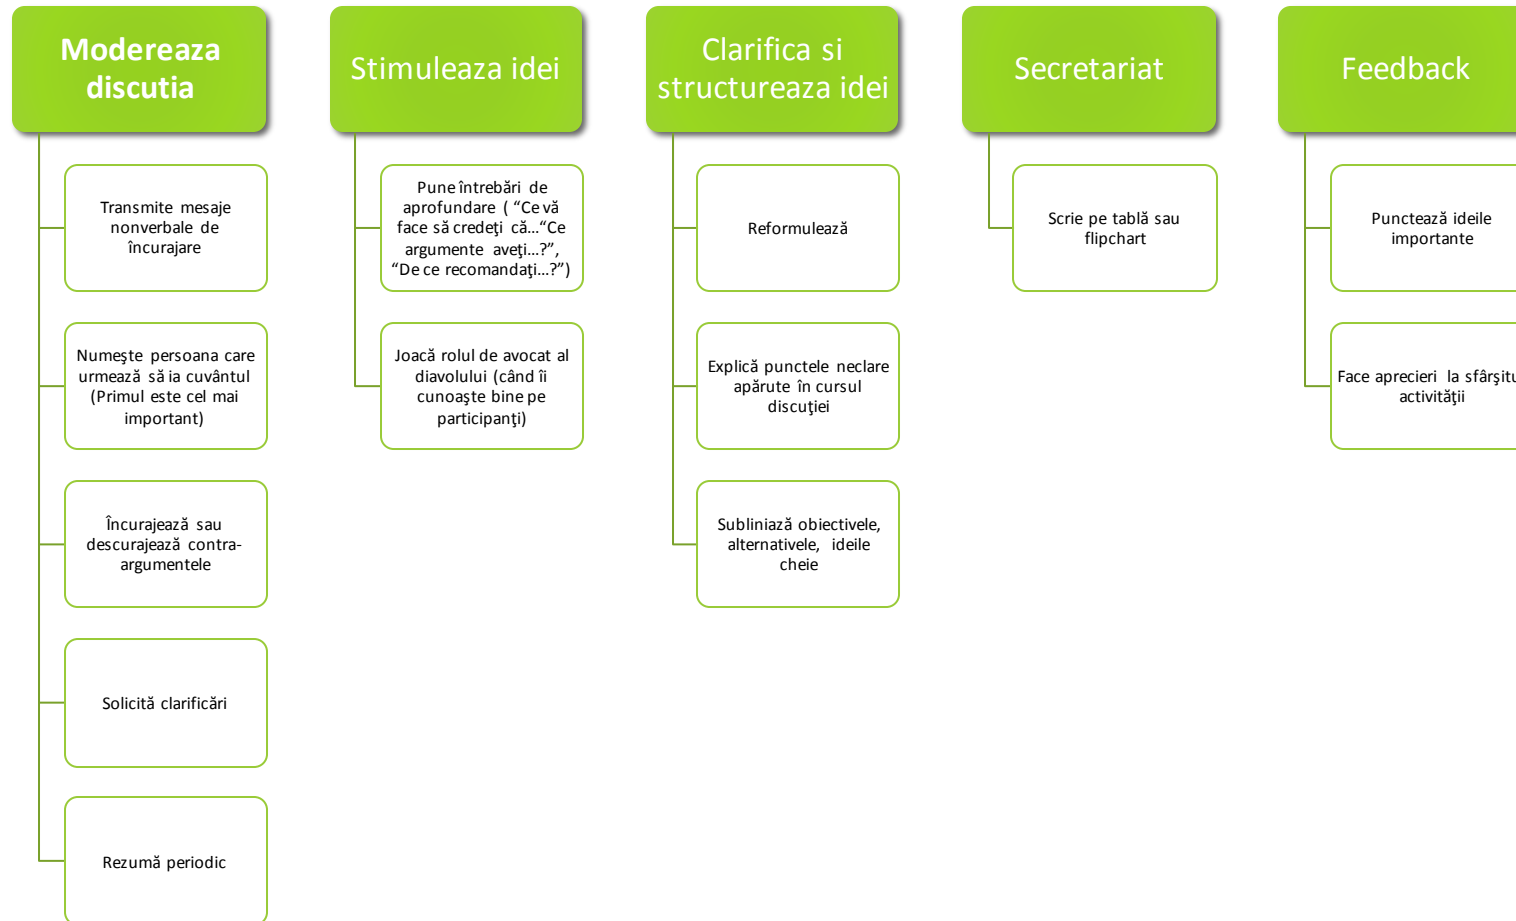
Modereaza discutia

Transmite mesaje nonverbale de încurajare

Numeşte persoana care urmează să ia cuvântul (Primul este cel mai important)

Încurajează sau descurajează contra-argumentele

Solicită clarificări

Rezumă periodic

Stimuleaza idei

Pune întrebări de aprofundare ( "Ce vă face să credeţi că..."Ce argumente aveţi...?", "De ce recomandaţi...?")

Joacă rolul de avocat al diavolului (când îi cunoaşte bine pe participanţi)

Clarifica si structureaza idei

Reformulează

Explică punctele neclare apărute în cursul discuţiei

Subliniază obiectivele, alternativele, ideile cheie

Secretariat

Scrie pe tablă sau flipchart

Feedback

Punctează ideile importante

Face aprecieri la sfârşitu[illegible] activităţii